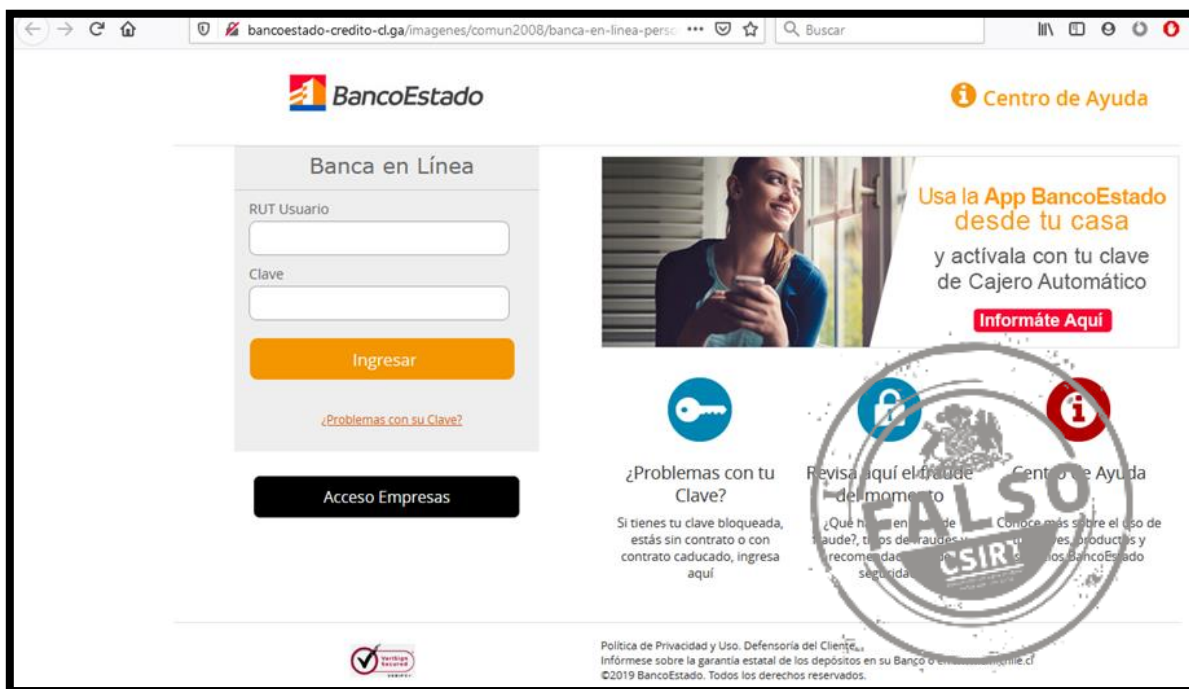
bancoestado-credito-cl.ga/imagenes/comun2008/banca-en-linea-perso ••• Buscar

BancoEstado

Centro de Ayuda

Banca en Línea

RUT Usuario

Clave

Ingresar

¿Problemas con su Clave?

Acceso Empresas

Usa la App BancoEstado desde tu casa

y actívala con tu clave de Cajero Automático

Infórmate Aquí

¿Problemas con tu Clave?

Si tienes tu clave bloqueada, estás sin contrato o con contrato caducado, ingresa aquí

Revisa aquí el fraude del momento

¿Qué h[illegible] en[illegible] de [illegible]aude?, t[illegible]os de fraudes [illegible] recomend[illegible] seguridad

Cent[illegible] de Ayuda

Conoce más sobre el uso de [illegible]es, productos y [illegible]los BancoEstado

FALSO

CSIRT

Política de Privacidad y Uso. Defensoría del Cliente.
Infórmese sobre la garantía estatal de los depósitos en su Banco o en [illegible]chile.cl
©2019 BancoEstado. Todos los derechos reservados.

VeriSign Secured